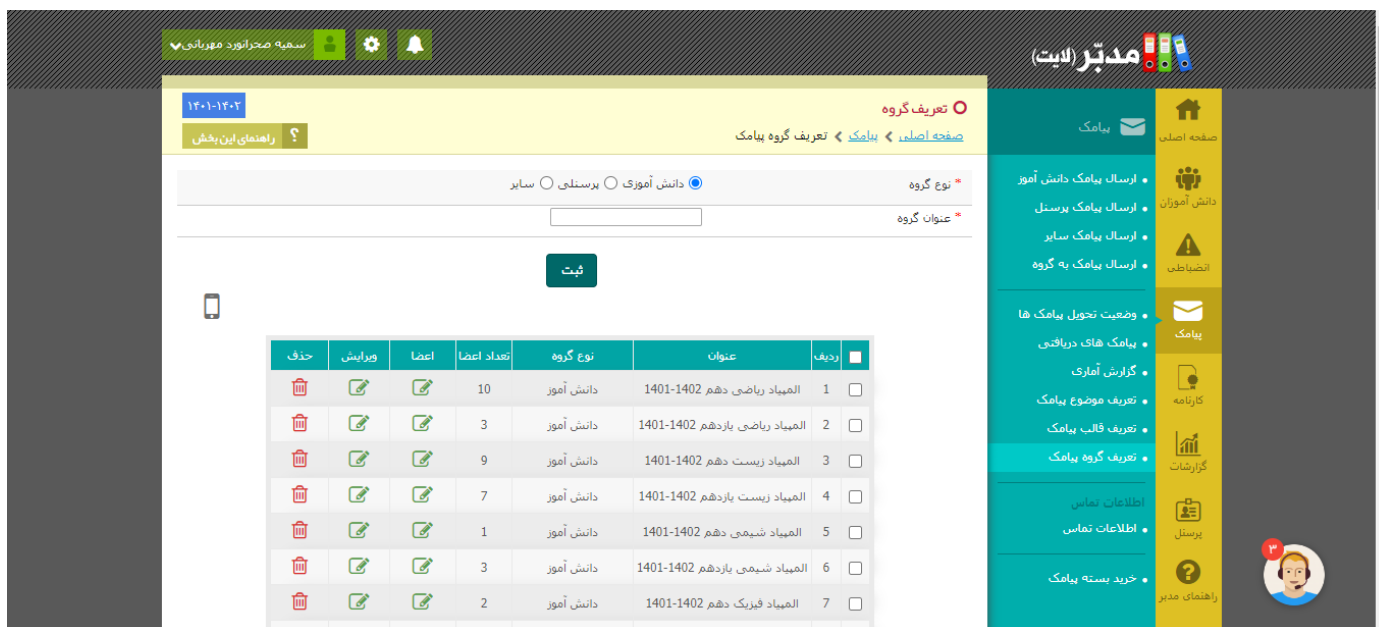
مدبّر (لایت)

سمیه صحرانورد مهربانی

۱۴۰۱-۱۴۰۲

راهنمای این بخش

تعریف گروه

صفحه اصلی > پیامک > تعریف گروه پیامک

صفحه اصلی

دانش آموزان

انضباطی

پیامک

کارنامه

گزارشات

پرسنل

راهنمای مدبر

پیامک

ارسال پیامک دانش آموز
ارسال پیامک پرسنل
ارسال پیامک سایر
ارسال پیامک به گروه

وضعیت تحویل پیامک ها
پیامک های دریافتی
گزارش آماری
تعریف موضوع پیامک
تعریف قالب پیامک
تعریف گروه پیامک

اطلاعات تماس
اطلاعات تماس

خرید بسته پیامک

* نوع گروه دانش آموزی پرسنلی سایر

* عنوان گروه

ثبت

| | ردیف | عنوان | نوع گروه | تعداد اعضا | اعضا | ویرایش | حذف |
|---|---|---|---|---|---|---|---|
| | 1 | المپیاد ریاضی دهم 1402-1401 | دانش آموز | 10 | | | |
| | 2 | المپیاد ریاضی یازدهم 1402-1401 | دانش آموز | 3 | | | |
| | 3 | المپیاد زیست دهم 1402-1401 | دانش آموز | 9 | | | |
| | 4 | المپیاد زیست یازدهم 1402-1401 | دانش آموز | 7 | | | |
| | 5 | المپیاد شیمی دهم 1402-1401 | دانش آموز | 1 | | | |
| | 6 | المپیاد شیمی یازدهم 1402-1401 | دانش آموز | 3 | | | |
| | 7 | المپیاد فیزیک دهم 1402-1401 | دانش آموز | 2 | | | |

۳